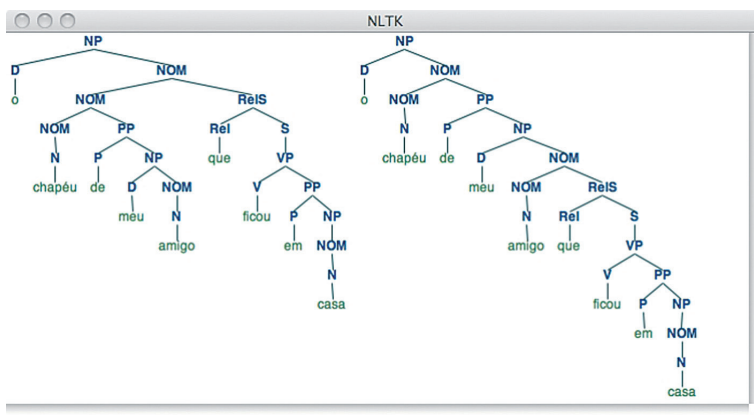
NLTK

NP
D
o
NOM
NOM
NOM
N
chapéu
PP
P
de
NP
D
meu
NOM
N
amigo
RelS
Rel
que
S
VP
V
ficou
PP
P
em
NP
NOM
N
casa

NP
D
o
NOM
NOM
N
chapéu
PP
P
de
NP
D
meu
NOM
NOM
N
amigo
RelS
Rel
que
S
VP
V
ficou
PP
P
em
NP
NOM
N
casa